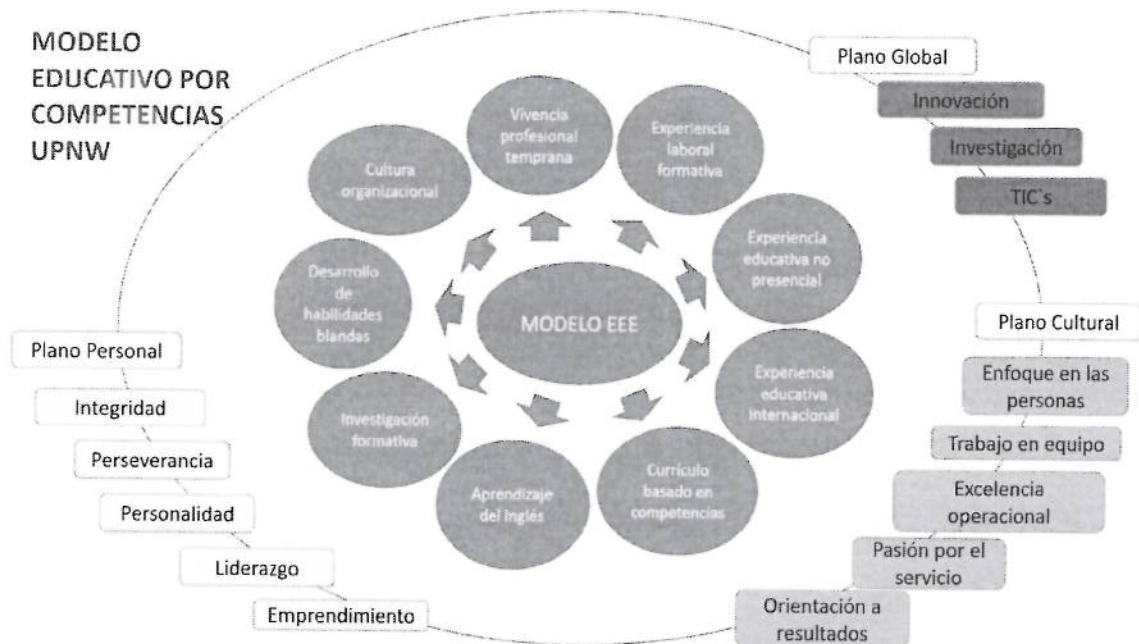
MODELO EDUCATIVO POR COMPETENCIAS UPNW

Plano Global

Innovación

Investigación

TIC`s

Vivencia profesional temprana

Experiencia laboral formativa

Experiencia educativa no presencial

Experiencia educativa internacional

Currículo basado en competencias

Aprendizaje del Inglés

Investigación formativa

Desarrollo de habilidades blandas

Cultura organizacional

MODELO EEE

Plano Cultural

Enfoque en las personas

Trabajo en equipo

Excelencia operacional

Pasión por el servicio

Orientación a resultados

Plano Personal

Integridad

Perseverancia

Personalidad

Liderazgo

Emprendimiento